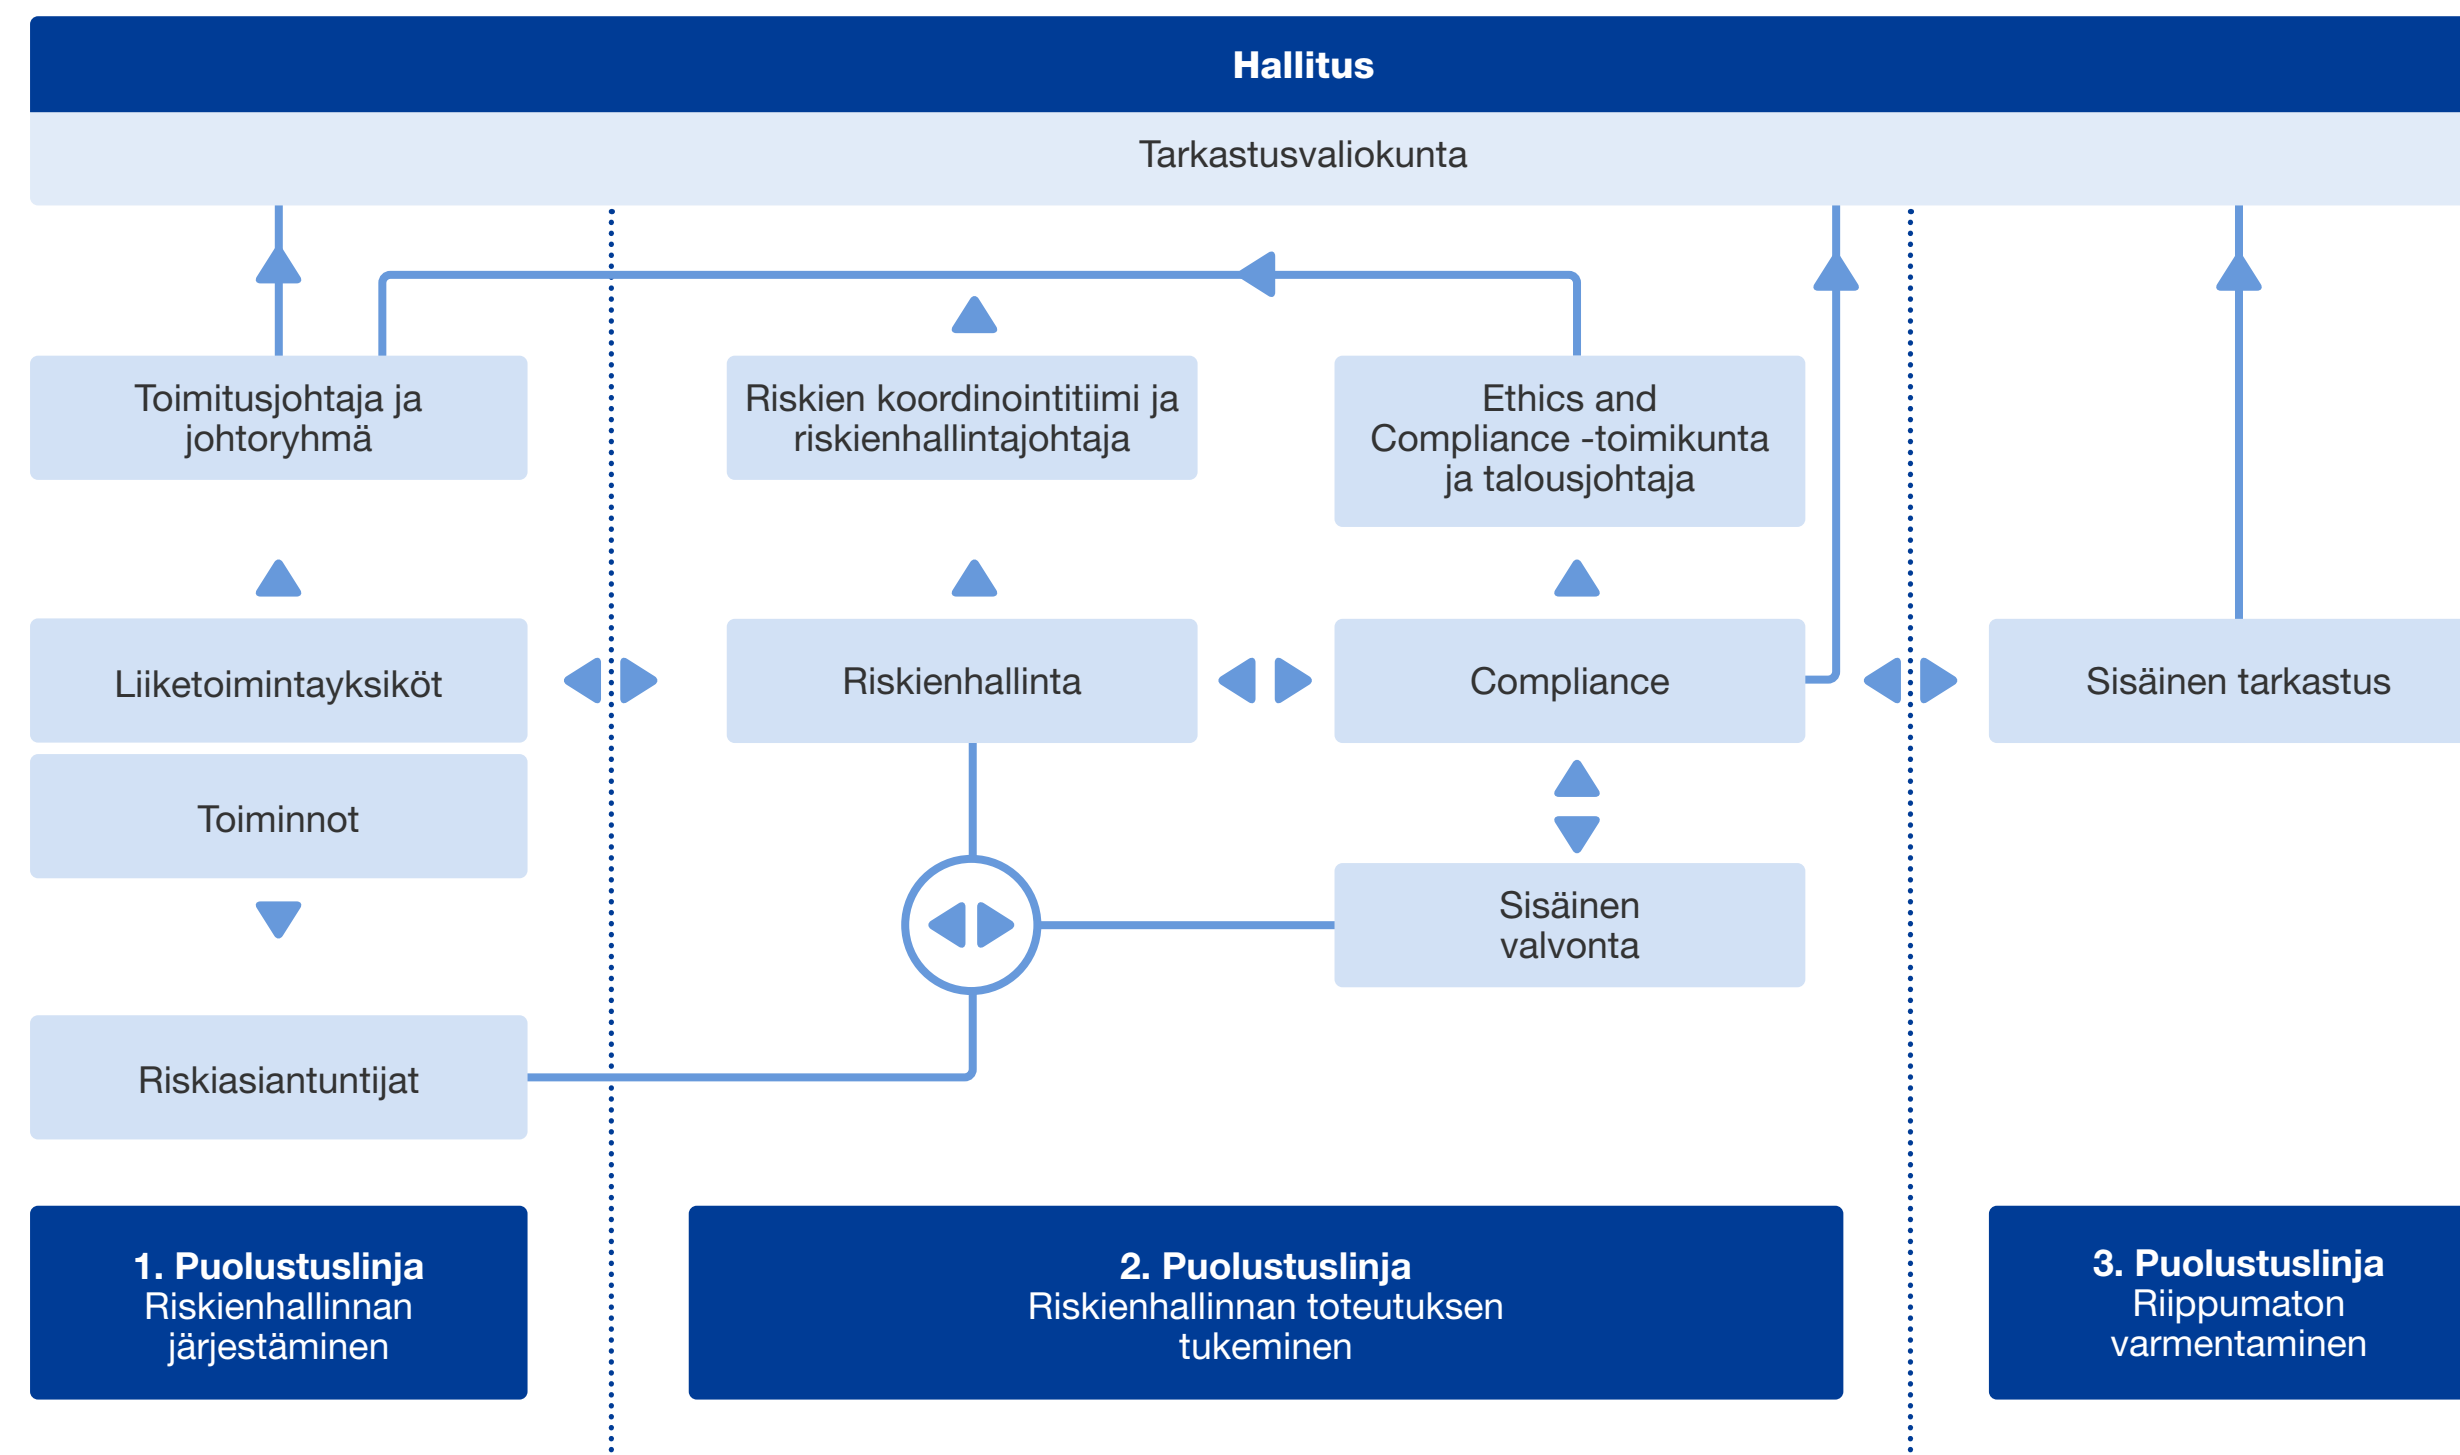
Hallitus

Tarkastusvaliokunta

Toimitusjohtaja ja johtoryhmä

Riskien koordinointitiimi ja riskienhallintajohtaja

Ethics and Compliance -toimikunta ja talousjohtaja

Liiketoimintayksiköt

Riskienhallinta

Compliance

Sisäinen tarkastus

Toiminnot

Sisäinen valvonta

Riskiasiantuntijat

1. Puolustuslinja
Riskienhallinnan järjestäminen

2. Puolustuslinja
Riskienhallinnan toteutuksen tukeminen

3. Puolustuslinja
Riippumaton varmentaminen